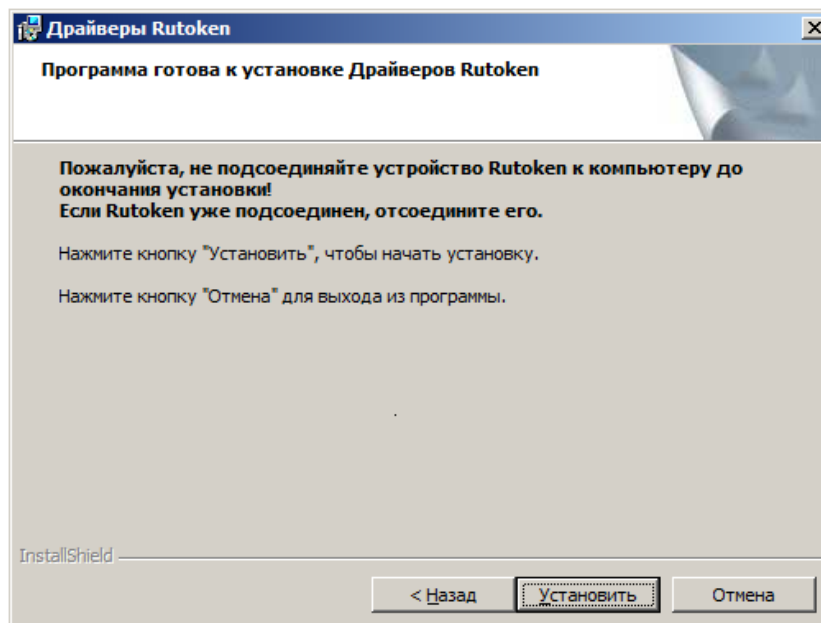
Драйверы Rutoken

Программа готова к установке Драйверов Rutoken

Пожалуйста, не подсоединяйте устройство Rutoken к компьютеру до окончания установки!
Если Rutoken уже подсоединен, отсоедините его.

Нажмите кнопку "Установить", чтобы начать установку.

Нажмите кнопку "Отмена" для выхода из программы.

InstallShield

< Назад

Установить

Отмена